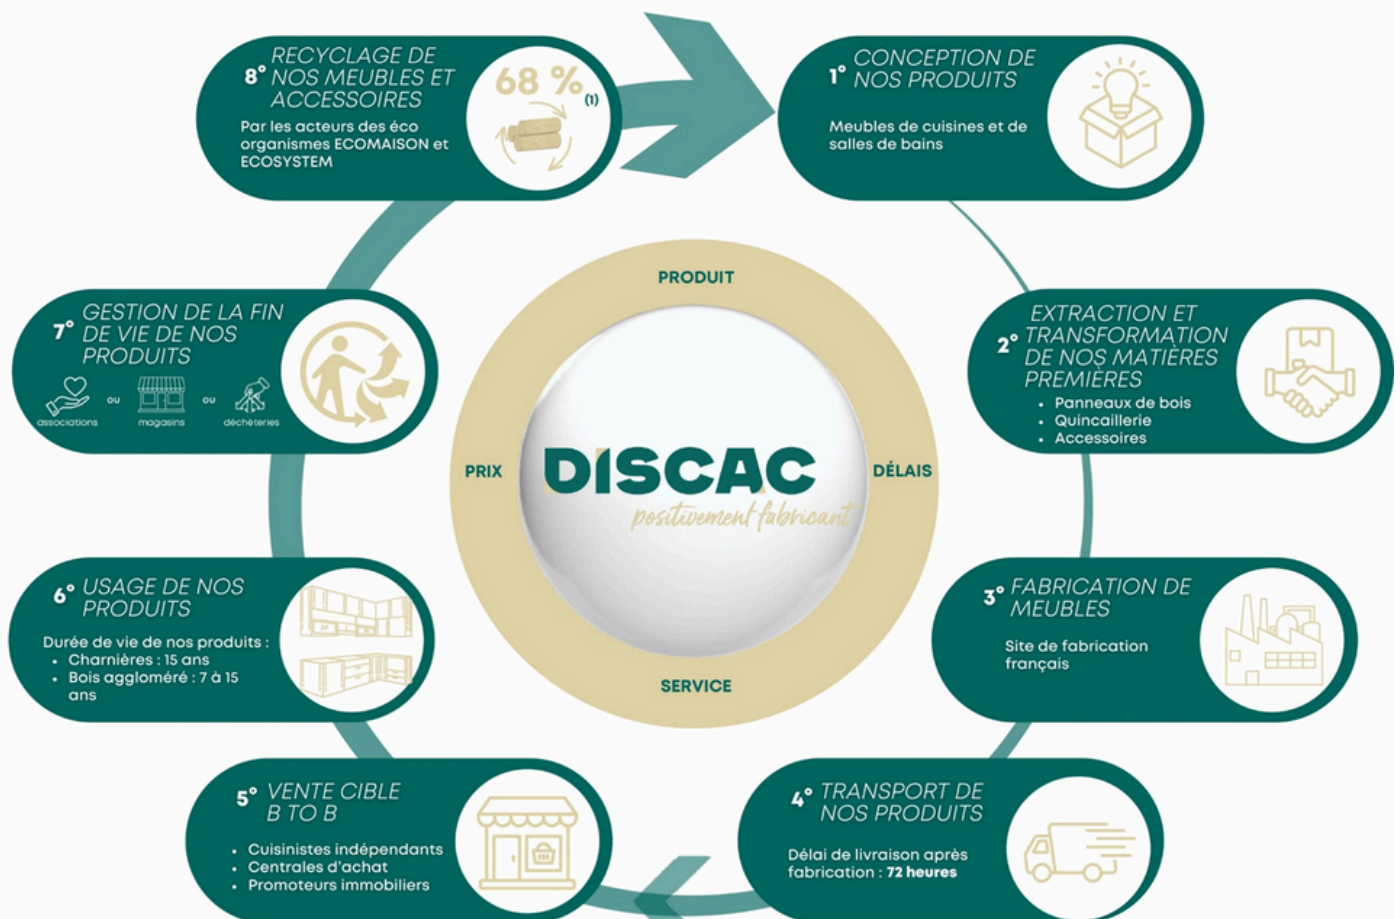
8° RECYCLAGE DE NOS MEUBLES ET ACCESSOIRES

68 % (1)

Par les acteurs des éco organismes ECOMAISON et ECOSYSTEM

1° CONCEPTION DE NOS PRODUITS

Meubles de cuisines et de salles de bains

7° GESTION DE LA FIN DE VIE DE NOS PRODUITS

associations ou magasins ou déchèteries

2° EXTRACTION ET TRANSFORMATION DE NOS MATIÈRES PREMIÈRES

- Panneaux de bois
- Quincaillerie
- Accessoires

PRODUIT

PRIX

DISCAC
positivement fabricant

DÉLAIS

SERVICE

6° USAGE DE NOS PRODUITS

Durée de vie de nos produits :
- Charnières : 15 ans
- Bois aggloméré : 7 à 15 ans

3° FABRICATION DE MEUBLES

Site de fabrication français

5° VENTE CIBLE B TO B

- Cuisinistes indépendants
- Centrales d'achat
- Promoteurs immobiliers

4° TRANSPORT DE NOS PRODUITS

Délai de livraison après fabrication : 72 heures